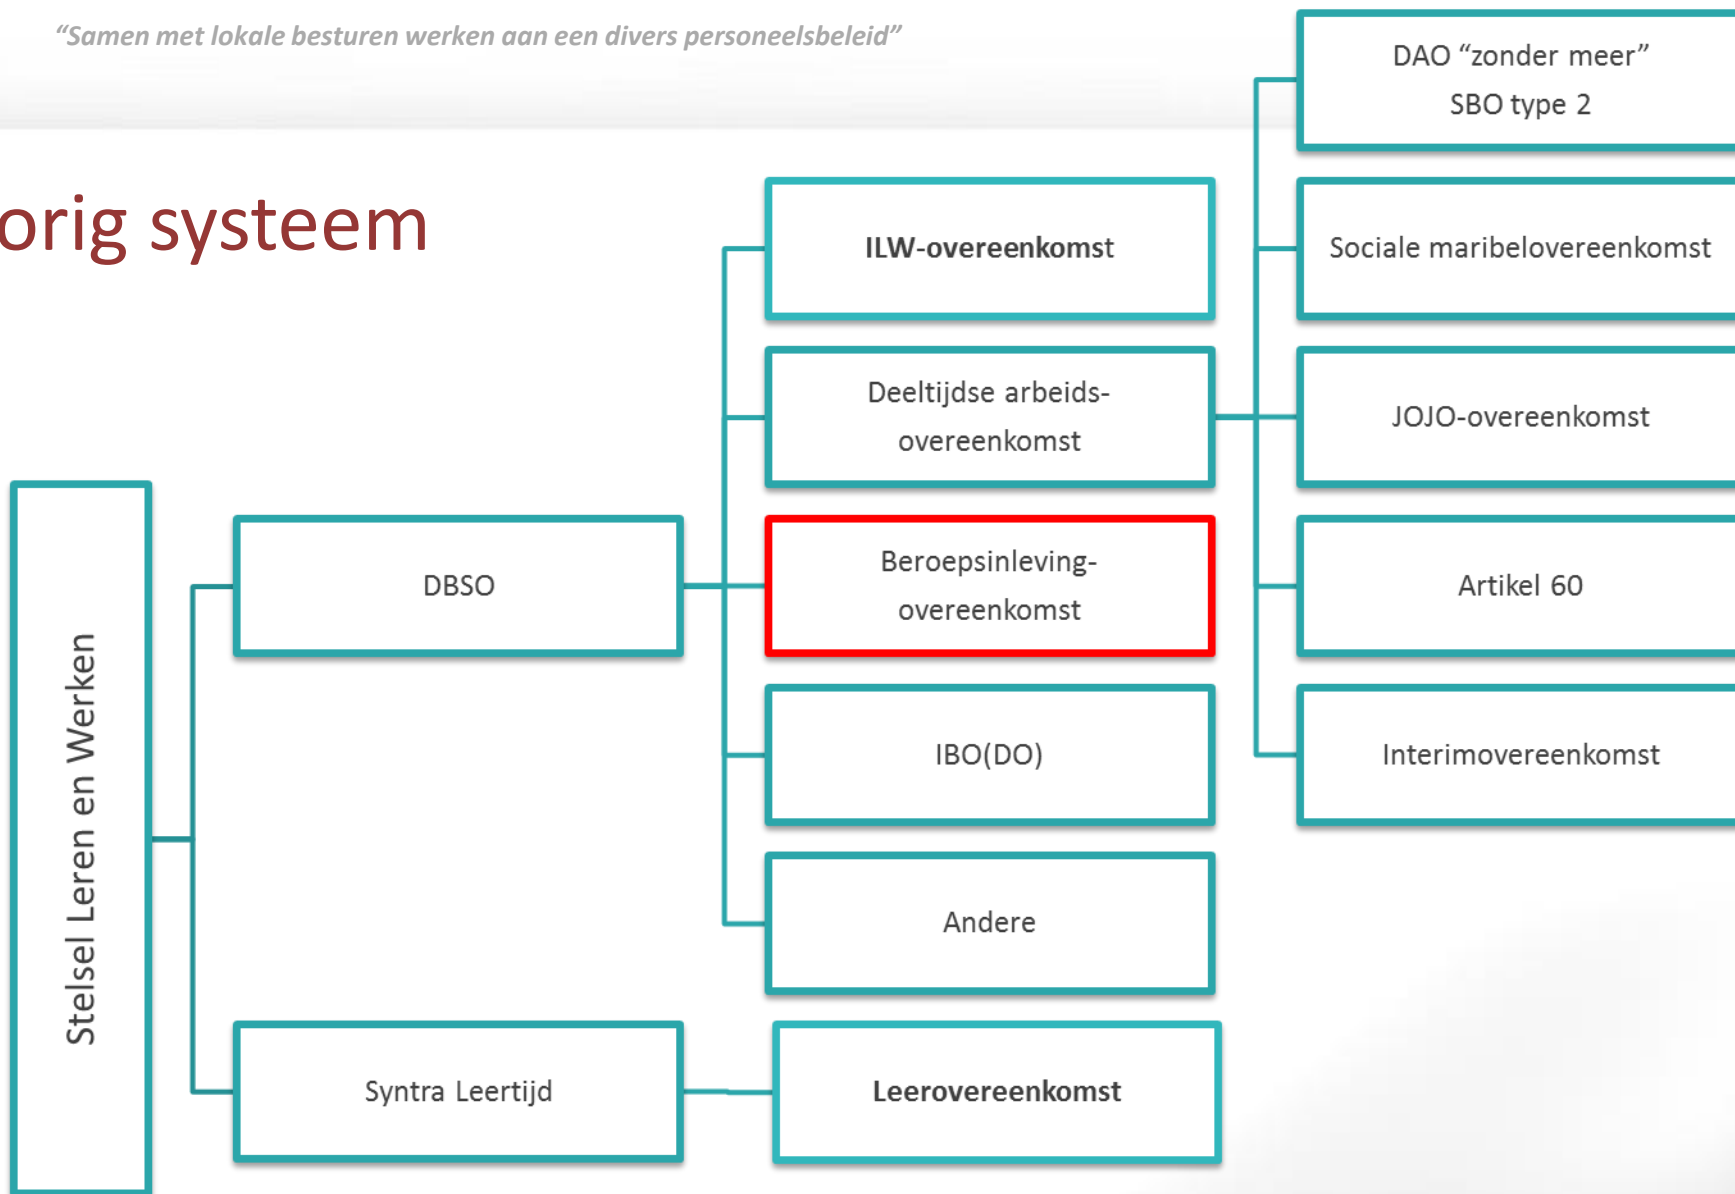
“Samen met lokale besturen werken aan een divers personeelsbeleid”

orig systeem

Stelsel Leren en Werken

DBSO

Syntra Leertijd

ILW-overeenkomst

Deeltijdse arbeidsovereenkomst

Beroepsinlevingovereenkomst

IBO(DO)

Andere

Leerovereenkomst

DAO “zonder meer”
SBO type 2

Sociale maribelovereenkomst

JOJO-overeenkomst

Artikel 60

Interimovereenkomst